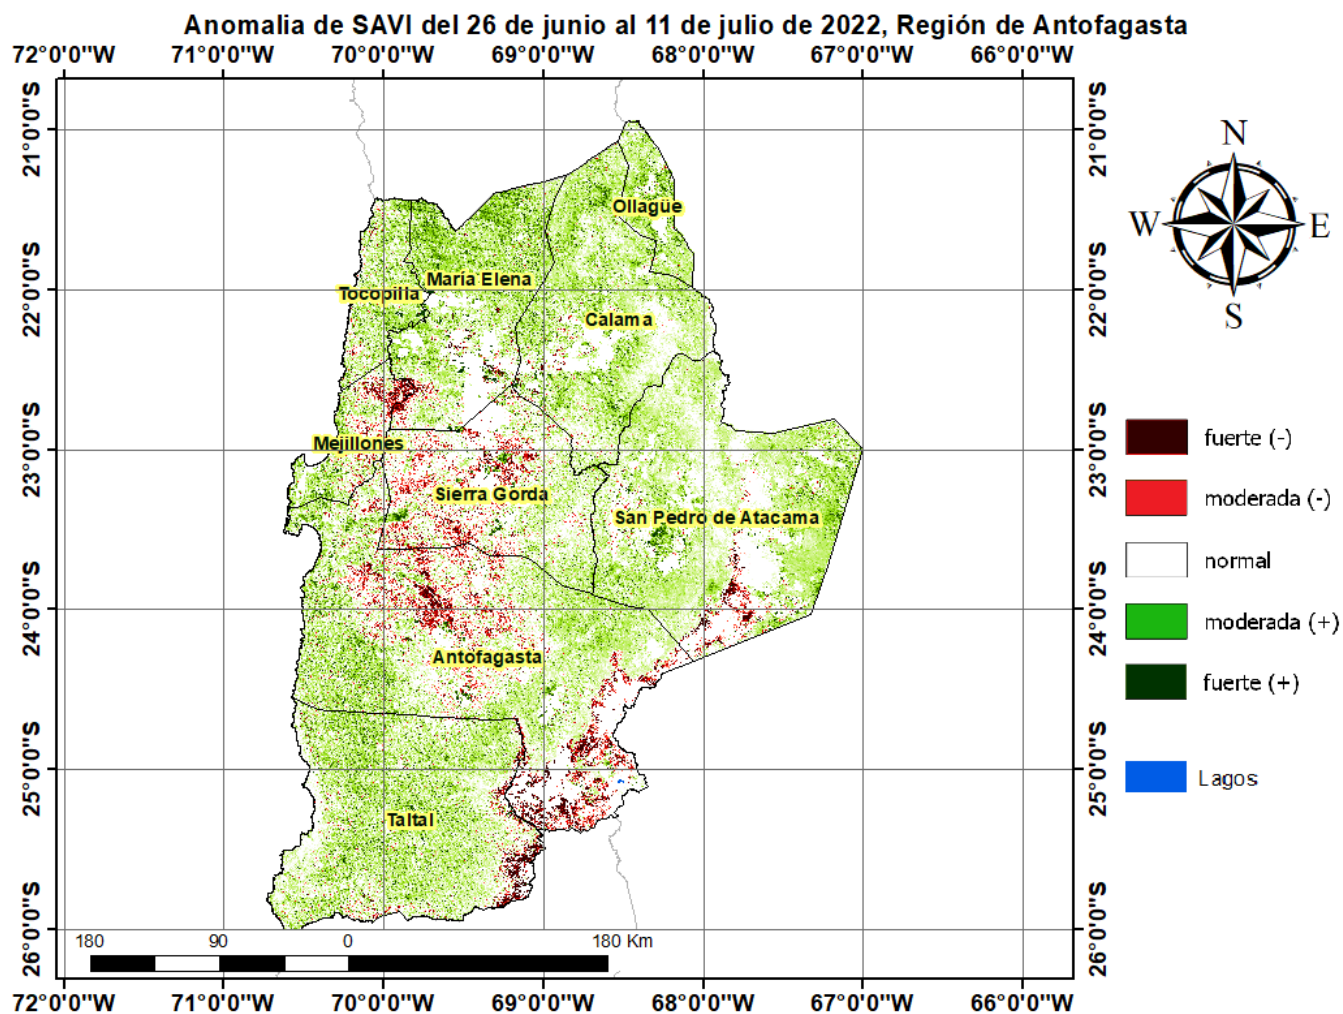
Anomalia de SAVI del 26 de junio al 11 de julio de 2022, Región de Antofagasta

72°0'0"W 71°0'0"W 70°0'0"W 69°0'0"W 68°0'0"W 67°0'0"W 66°0'0"W

21°0'0"S
22°0'0"S
23°0'0"S
24°0'0"S
25°0'0"S
26°0'0"S

Ollagüe
María Elena
Tocopilla
Calama
Mejillones
Sierra Gorda
San Pedro de Atacama
Antofagasta
Taltal

N
W
E
S

fuerte (-)
moderada (-)
normal
moderada (+)
fuerte (+)
Lagos

180 90 0 180 Km

72°0'0"W 71°0'0"W 70°0'0"W 69°0'0"W 68°0'0"W 67°0'0"W 66°0'0"W